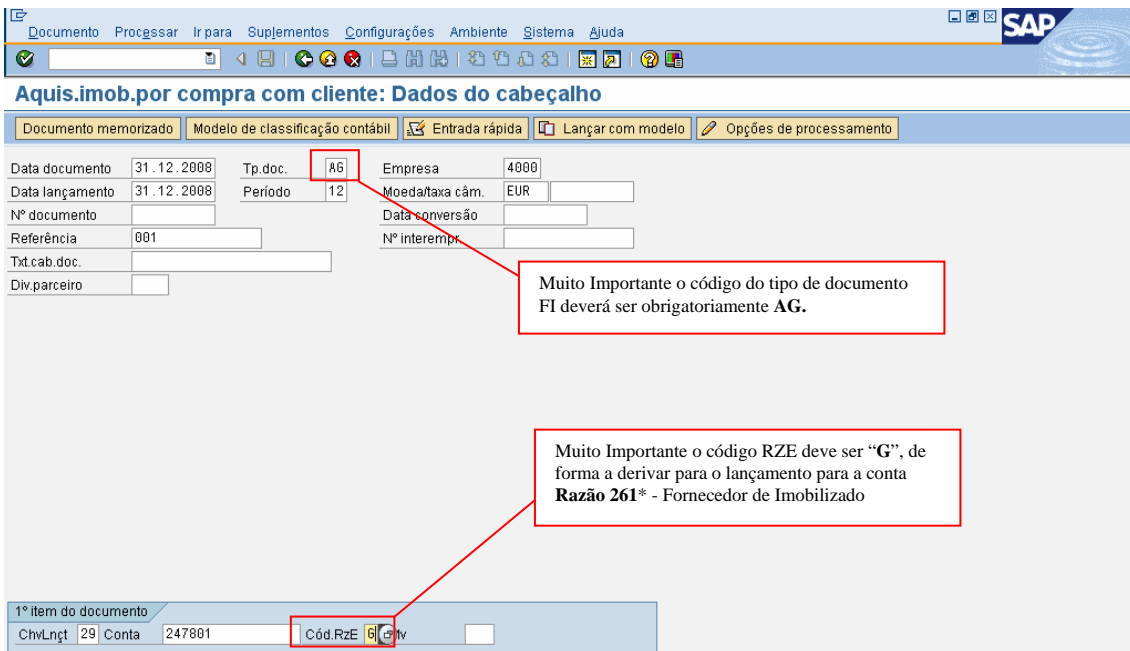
Documento Processar Ir para Suplementos Configurações Ambiente Sistema Ajuda

SAP

Aquis.imob.por compra com cliente: Dados do cabeçalho

Documento memorizado | Modelo de classificação contábil | Entrada rápida | Lançar com modelo | Opções de processamento

| | | | | | |
|---|---|---|---|---|---|
| Data documento | 31.12.2008 | Tp.doc. | AG | Empresa | 4000 |
| Data lançamento | 31.12.2008 | Período | 12 | Moeda/taxa câm. | EUR |
| Nº documento | | | | Data conversão | |
| Referência | 001 | | | Nº interempr. | |
| Txt.cab.doc. | | | | | |
| Div.parceiro | | | | | |

Muito Importante o código do tipo de documento FI deverá ser obrigatoriamente **AG.**

Muito Importante o código RZE deve ser "**G**", de forma a derivar para o lançamento para a conta **Razão 261*** - Fornecedor de Imobilizado

1º item do documento

ChvLnçt 29 Conta 247801 Cód.RzE G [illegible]